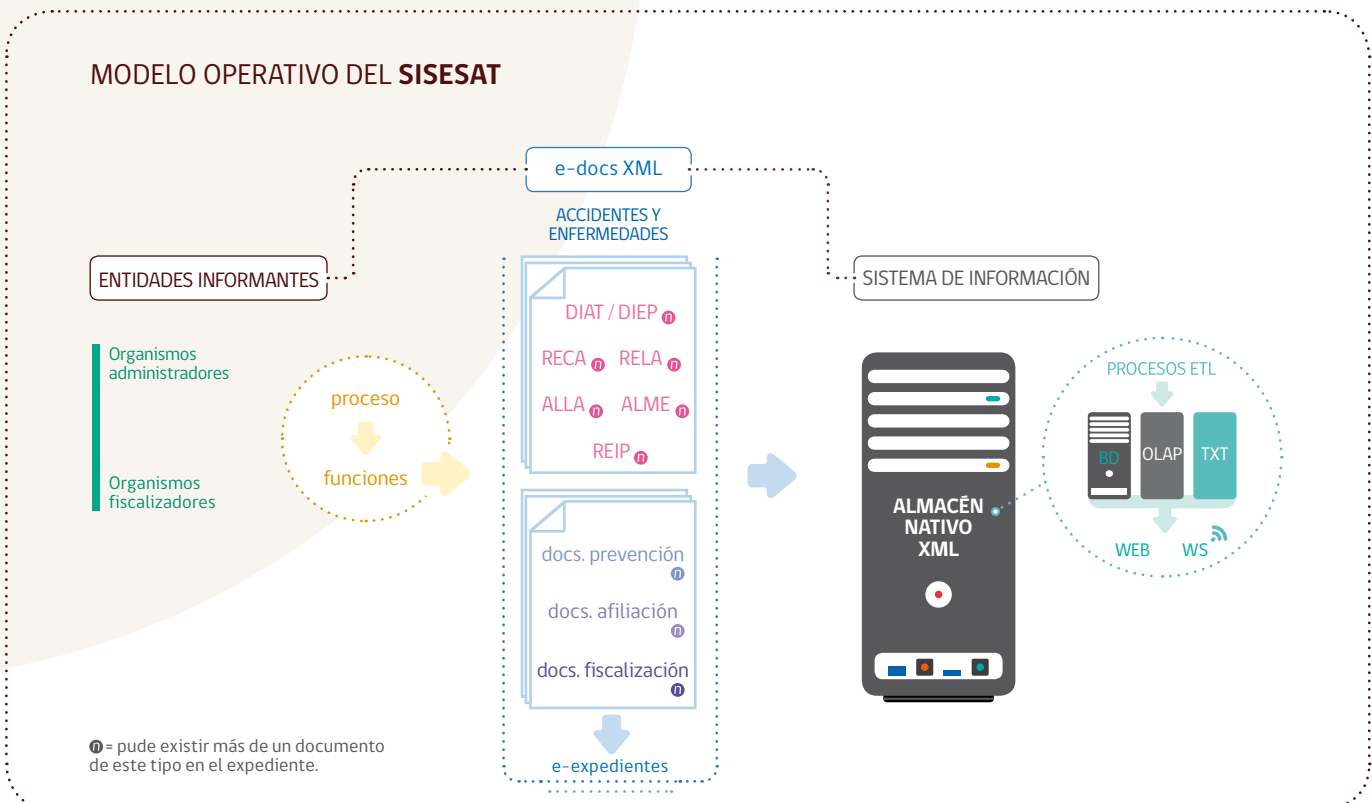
MODELO OPERATIVO DEL **SISESAT**

e-docs XML

ACCIDENTES Y ENFERMEDADES

ENTIDADES INFORMANTES

SISTEMA DE INFORMACIÓN

Organismos administradores

Organismos fiscalizadores

proceso

funciones

DIAT / DIEP n

RECA n RELA n

ALLA n ALME n

REIP n

docs. prevención n

docs. afiliación n

docs. fiscalización n

e-expedientes

ALMACÉN NATIVO XML

PROCESOS ETL

BD

OLAP

TXT

WEB

WS

n = pude existir más de un documento de este tipo en el expediente.